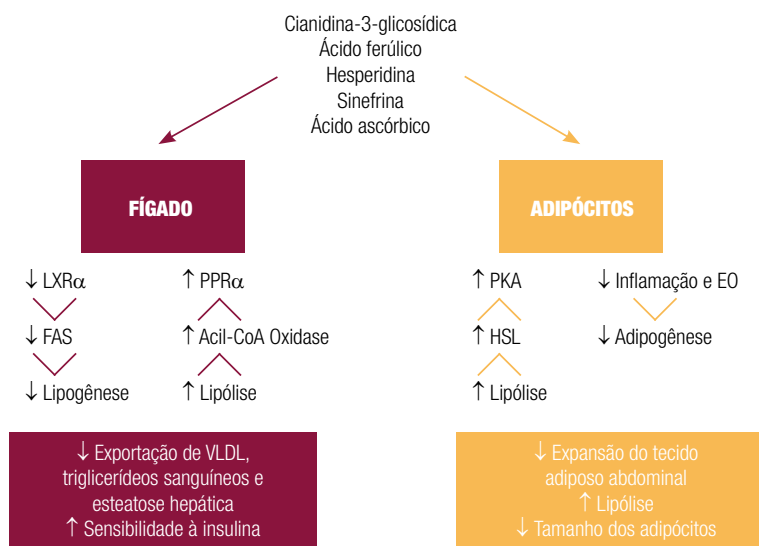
Cianidina-3-glicosídica
Ácido ferúlico
Hesperidina
Sinefrina
Ácido ascórbico

FÍGADO

ADIPÓCITOS

$\downarrow$ LXR$\alpha$
$\downarrow$ FAS
$\downarrow$ Lipogênese

$\uparrow$ PPR$\alpha$
$\uparrow$ Acil-CoA Oxidase
$\uparrow$ Lipólise

$\uparrow$ PKA
$\uparrow$ HSL
$\uparrow$ Lipólise

$\downarrow$ Inflamação e EO
$\downarrow$ Adipogênese

$\downarrow$ Exportação de VLDL, triglicerídeos sanguíneos e esteatose hepática
$\uparrow$ Sensibilidade à insulina

$\downarrow$ Expansão do tecido adiposo abdominal
$\uparrow$ Lipólise
$\downarrow$ Tamanho dos adipócitos